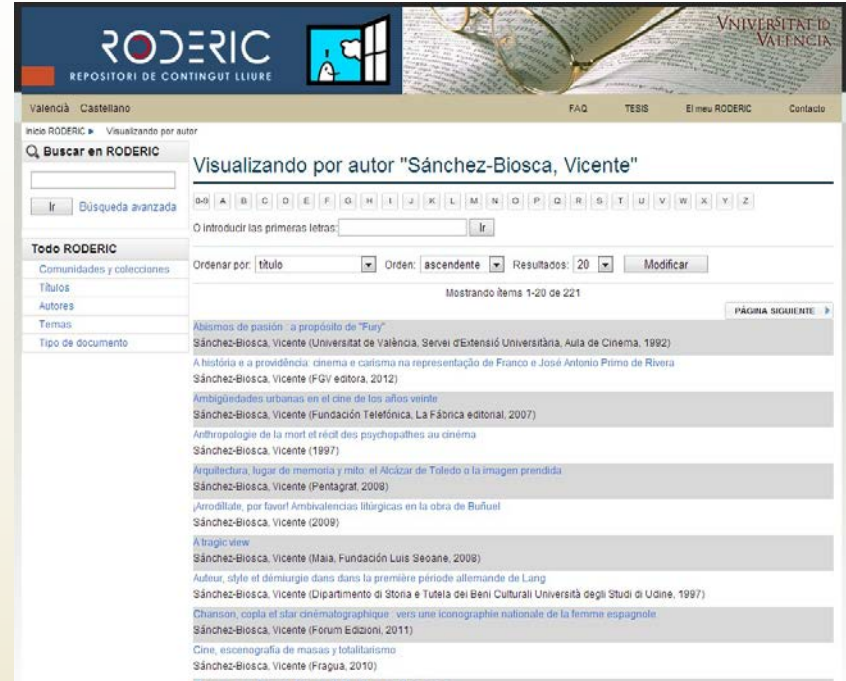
RODERIC
REPOSITORI DE CONTINGUT LLIURE

VNIVERSITAT ID VALÈNCIA

Valencià Castellano

FAQ TESIS El meu RODERIC Contacto

Inicio RODERIC ▸ Visualizando por autor

Buscar en RODERIC

Ir Búsqueda avanzada

Todo RODERIC
Comunidades y colecciones
Títulos
Autores
Temas
Tipo de documento

Visualizando por autor "Sánchez-Biosca, Vicente"

0-9 A B C D E F G H I J K L M N O P Q R S T U V W X Y Z

O introducir las primeras letras: Ir

Ordenar por: título Orden: ascendente Resultados: 20 Modificar

Mostrando ítems 1-20 de 221

PÁGINA SIGUIENTE

Abismos de pasión : a propósito de "Fury"
Sánchez-Biosca, Vicente (Universitat de València, Servei d'Extensió Universitària, Aula de Cinema, 1992)

A història e a providência: cinema e carisma na representação de Franco e José Antonio Primo de Rivera
Sánchez-Biosca, Vicente (FGV editora, 2012)

Ambigüedades urbanas en el cine de los años veinte
Sánchez-Biosca, Vicente (Fundación Telefónica, La Fábrica editorial, 2007)

Anthropologie de la mort et récit des psychopathes au cinéma
Sánchez-Biosca, Vicente (1997)

Arquitectura, lugar de memoria y mito: el Alcázar de Toledo o la imagen prendida
Sánchez-Biosca, Vicente (Pentagrat, 2008)

¡Arrodíllate, por favor! Ambivalencias litúrgicas en la obra de Buñuel
Sánchez-Biosca, Vicente (2009)

A tragic view
Sánchez-Biosca, Vicente (Maia, Fundación Luis Seoane, 2008)

Auteur, style et démiurgie dans dans la première période allemande de Lang
Sánchez-Biosca, Vicente (Dipartimento di Storia e Tutela dei Beni Culturali Università degli Studi di Udine, 1997)

Chanson, copla et star cinématographique : vers une iconographie nationale de la femme espagnole
Sánchez-Biosca, Vicente (Forum Edizioni, 2011)

Cine, escenografía de masas y totalitarismo
Sánchez-Biosca, Vicente (Fragua, 2010)